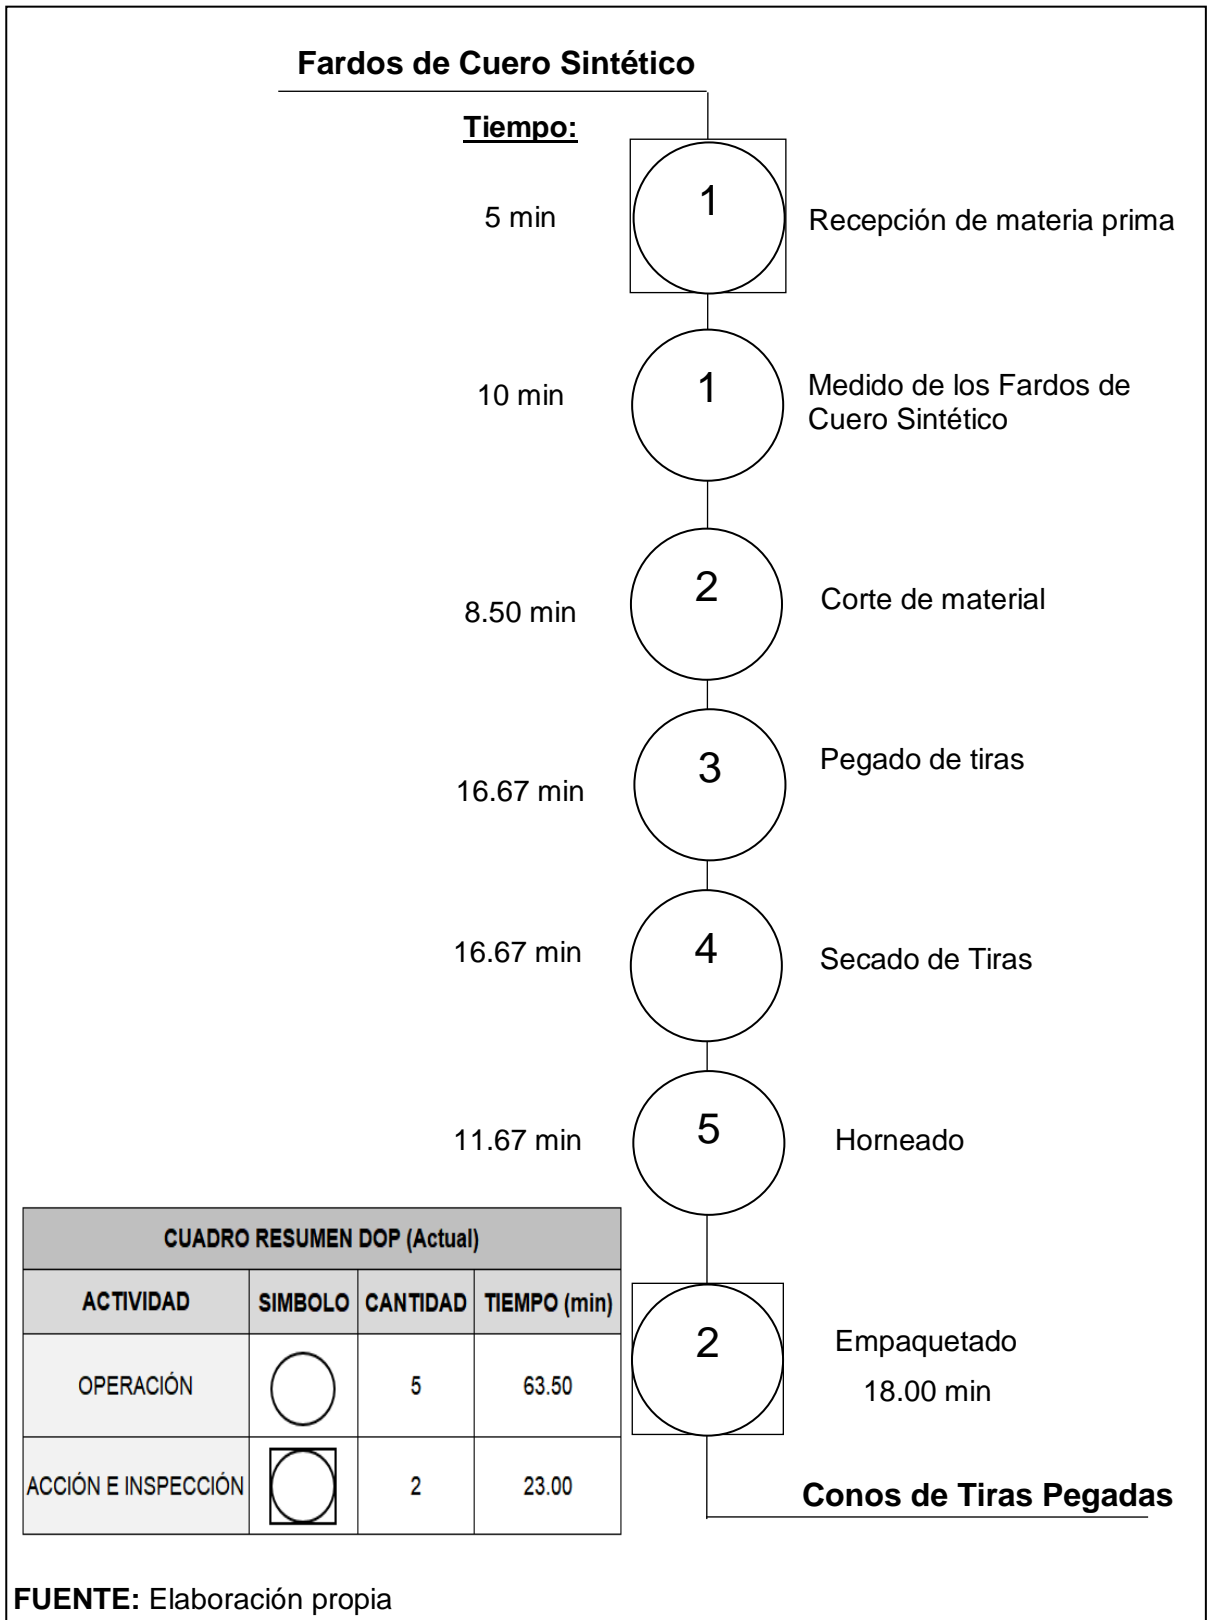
Fardos de Cuero Sintético

Tiempo:

5 min
1
Recepción de materia prima

10 min
1
Medido de los Fardos de Cuero Sintético

8.50 min
2
Corte de material

16.67 min
3
Pegado de tiras

16.67 min
4
Secado de Tiras

11.67 min
5
Horneado

2
Empaquetado
18.00 min

Conos de Tiras Pegadas

| CUADRO RESUMEN DOP (Actual) | | | |
|---|---|---|---|
| ACTIVIDAD | SIMBOLO | CANTIDAD | TIEMPO (min) |
| OPERACIÓN | | 5 | 63.50 |
| ACCIÓN E INSPECCIÓN | | 2 | 23.00 |

FUENTE: Elaboración propia